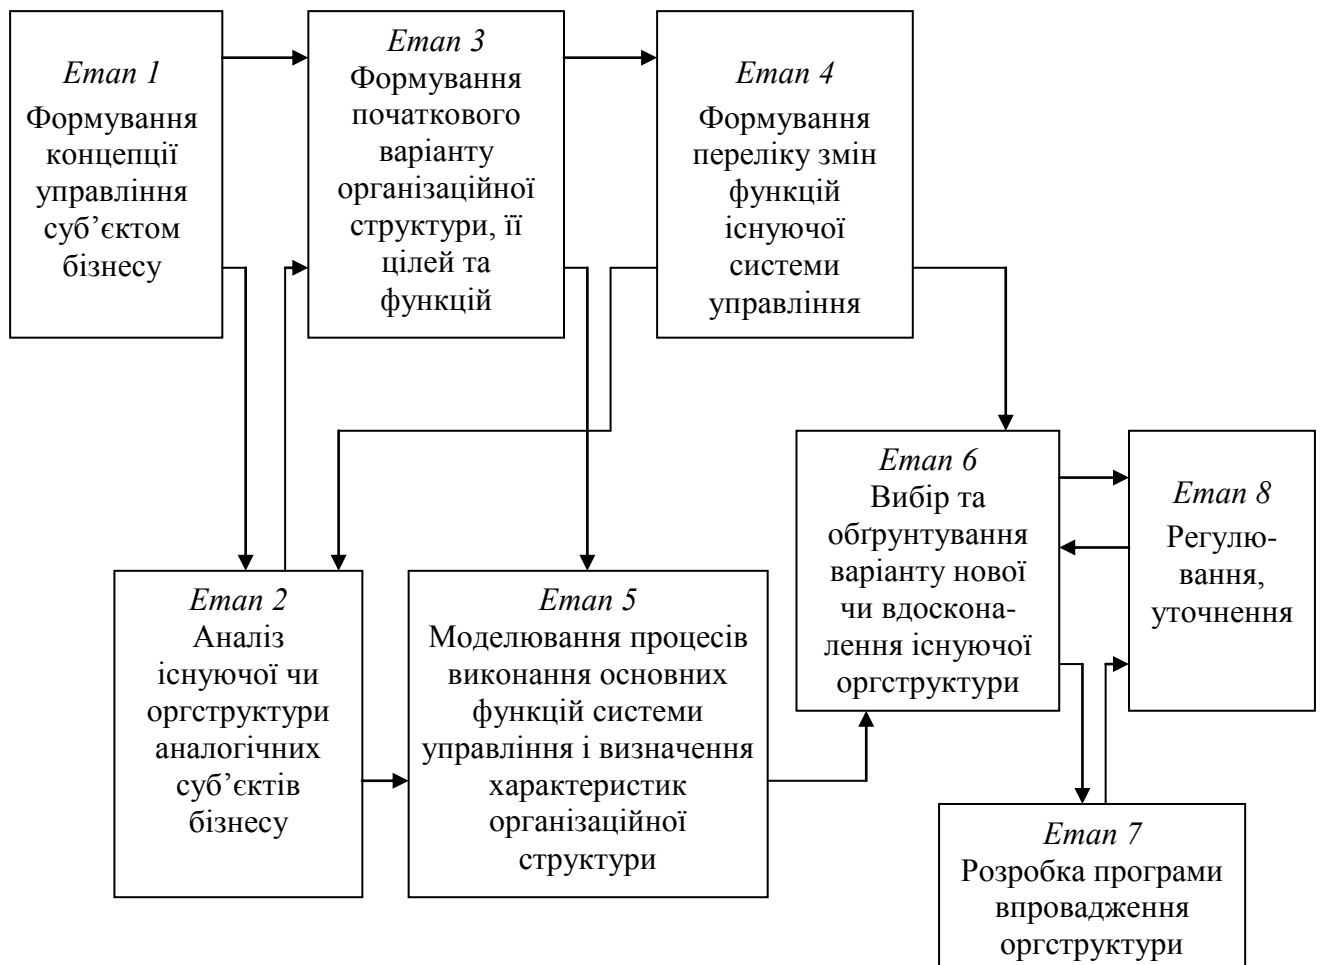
Етап 1
Формування концепції управління суб'єктом бізнесу

Етап 3
Формування початкового варіанту організаційної структури, її цілей та функцій

Етап 4
Формування переліку змін функцій існуючої системи управління

Етап 6
Вибір та обґрунтування варіанту нової чи вдосконалення існуючої оргструктури

Етап 8
Регулювання, уточнення

Етап 2
Аналіз існуючої чи оргструктури аналогічних суб'єктів бізнесу

Етап 5
Моделювання процесів виконання основних функцій системи управління і визначення характеристик організаційної структури

Етап 7
Розробка програми впровадження оргструктури